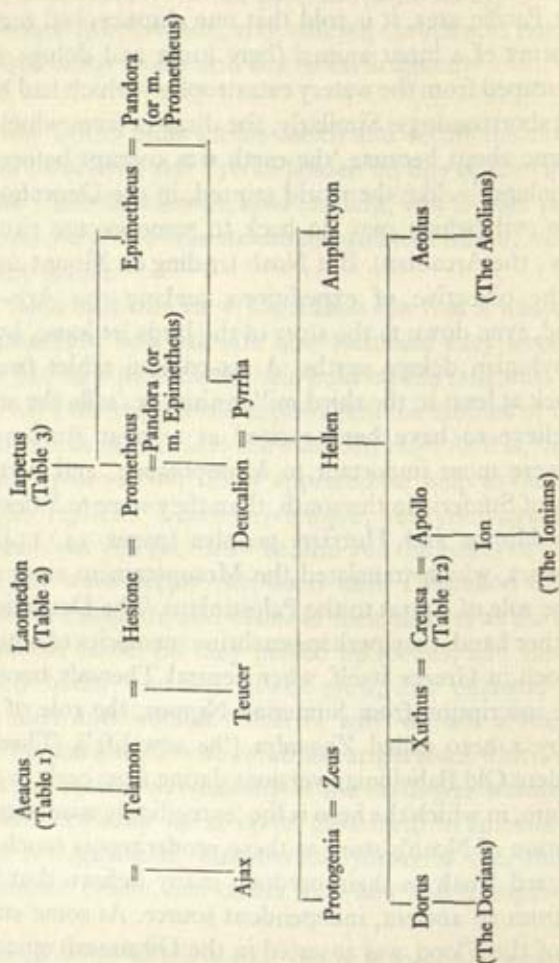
Aeacus
(Table 1)

Laomedon
(Table 2)

Iapetus
(Table 3)

Telamon = Hesione = Prometheus Epimetheus = Pandora
(or m.
Prometheus)

= Pandora (or
m. Epimetheus)

Ajax Teucer Deucalion = Pyrrha

Protogenia = Zeus Hellen Amphictyon

Dorus Xuthus = Creusa = Apollo Aeolus
(Table 12)

Ion

(The Dorians) (The Ionians) (The Aeolians)